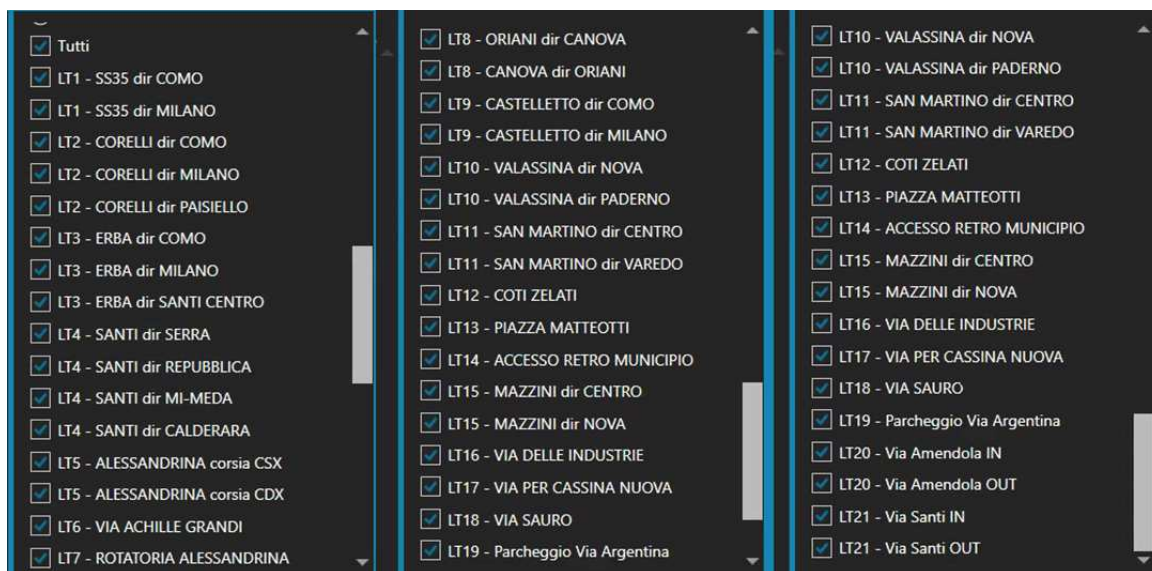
Tutti
LT1 - SS35 dir COMO
LT1 - SS35 dir MILANO
LT2 - CORELLI dir COMO
LT2 - CORELLI dir MILANO
LT2 - CORELLI dir PAISIELLO
LT3 - ERBA dir COMO
LT3 - ERBA dir MILANO
LT3 - ERBA dir SANTI CENTRO
LT4 - SANTI dir SERRA
LT4 - SANTI dir REPUBBLICA
LT4 - SANTI dir MI-MEDA
LT4 - SANTI dir CALDERARA
LT5 - ALESSANDRINA corsia CSX
LT5 - ALESSANDRINA corsia CDX
LT6 - VIA ACHILLE GRANDI
LT7 - ROTATORIA ALESSANDRINA

LT8 - ORIANI dir CANOVA
LT8 - CANOVA dir ORIANI
LT9 - CASTELLETTO dir COMO
LT9 - CASTELLETTO dir MILANO
LT10 - VALASSINA dir NOVA
LT10 - VALASSINA dir PADERNO
LT11 - SAN MARTINO dir CENTRO
LT11 - SAN MARTINO dir VAREDO
LT12 - COTI ZELATI
LT13 - PIAZZA MATTEOTTI
LT14 - ACCESSO RETRO MUNICIPIO
LT15 - MAZZINI dir CENTRO
LT15 - MAZZINI dir NOVA
LT16 - VIA DELLE INDUSTRIE
LT17 - VIA PER CASSINA NUOVA
LT18 - VIA SAURO
LT19 - Parcheggio Via Argentina

LT10 - VALASSINA dir NOVA
LT10 - VALASSINA dir PADERNO
LT11 - SAN MARTINO dir CENTRO
LT11 - SAN MARTINO dir VAREDO
LT12 - COTI ZELATI
LT13 - PIAZZA MATTEOTTI
LT14 - ACCESSO RETRO MUNICIPIO
LT15 - MAZZINI dir CENTRO
LT15 - MAZZINI dir NOVA
LT16 - VIA DELLE INDUSTRIE
LT17 - VIA PER CASSINA NUOVA
LT18 - VIA SAURO
LT19 - Parcheggio Via Argentina
LT20 - Via Amendola IN
LT20 - Via Amendola OUT
LT21 - Via Santi IN
LT21 - Via Santi OUT